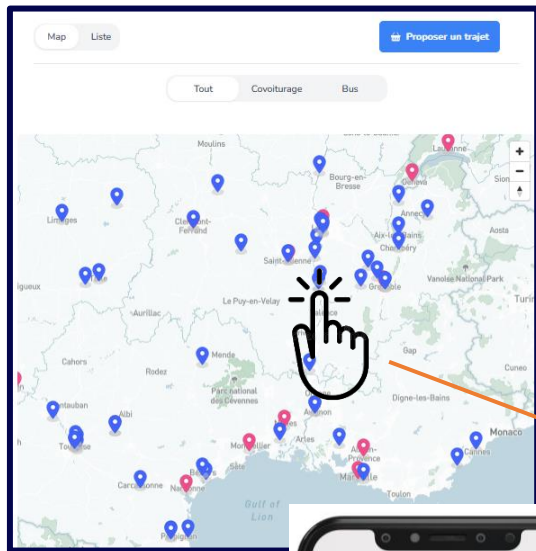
Map Liste

Proposer un trajet

Tout Covoiturage Bus

+
−

Moulins
Lausanne
Bourg-en-Bresse
Geneva
Limoges
Clermont-Ferrand
Annecy
Aix-les-Bains
Chambery
Saint-Étienne
Grenoble
Vanoise National Park
Turin
Le Puy-en-Velay
Aurillac
Gap
Cahors
Mende
Rodez
Cuneo
Parc national des Cévennes
Digne-les-Bains
Montauban
Albi
Avignon
Monaco
Toulouse
Montpellier
Arles
Aix-en-Provence
Cannes
Sète
Marseille
Carcassonne
Narbonne
Toulon
Gulf of Lion
Perpignan